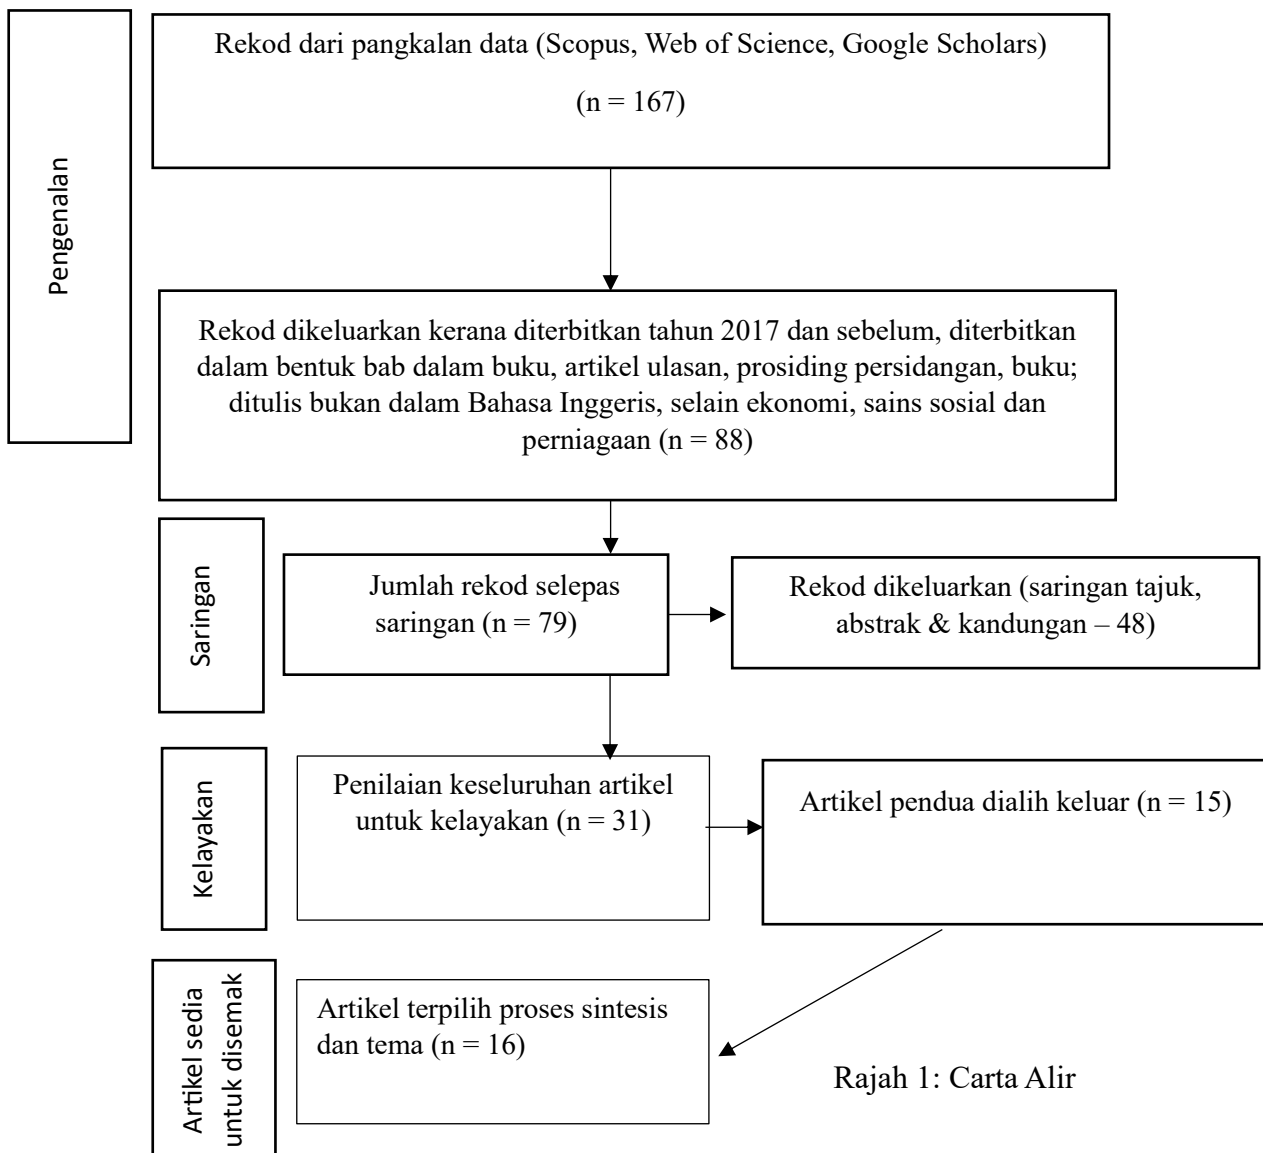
Pengenalan

Rekod dari pangkalan data (Scopus, Web of Science, Google Scholars)

(n = 167)

Rekod dikeluarkan kerana diterbitkan tahun 2017 dan sebelum, diterbitkan dalam bentuk bab dalam buku, artikel ulasan, prosiding persidangan, buku; ditulis bukan dalam Bahasa Inggeris, selain ekonomi, sains sosial dan perniagaan (n = 88)

Saringan

Jumlah rekod selepas saringan (n = 79)

Rekod dikeluarkan (saringan tajuk, abstrak & kandungan – 48)

Kelayakan

Penilaian keseluruhan artikel untuk kelayakan (n = 31)

Artikel pendua dialih keluar (n = 15)

Artikel sedia untuk disemak

Artikel terpilih proses sintesis dan tema (n = 16)

Rajah 1: Carta Alir